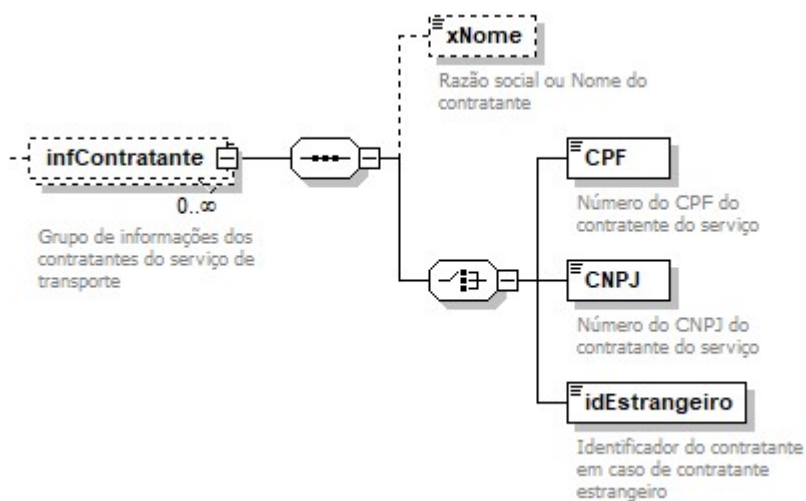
xNome

Razão social ou Nome do contratante

infContratante

0..∞

Grupo de informações dos contratantes do serviço de transporte

CPF

Número do CPF do contratente do serviço

CNPJ

Número do CNPJ do contratante do serviço

idEstrangeiro

Identificador do contratante em caso de contratante estrangeiro